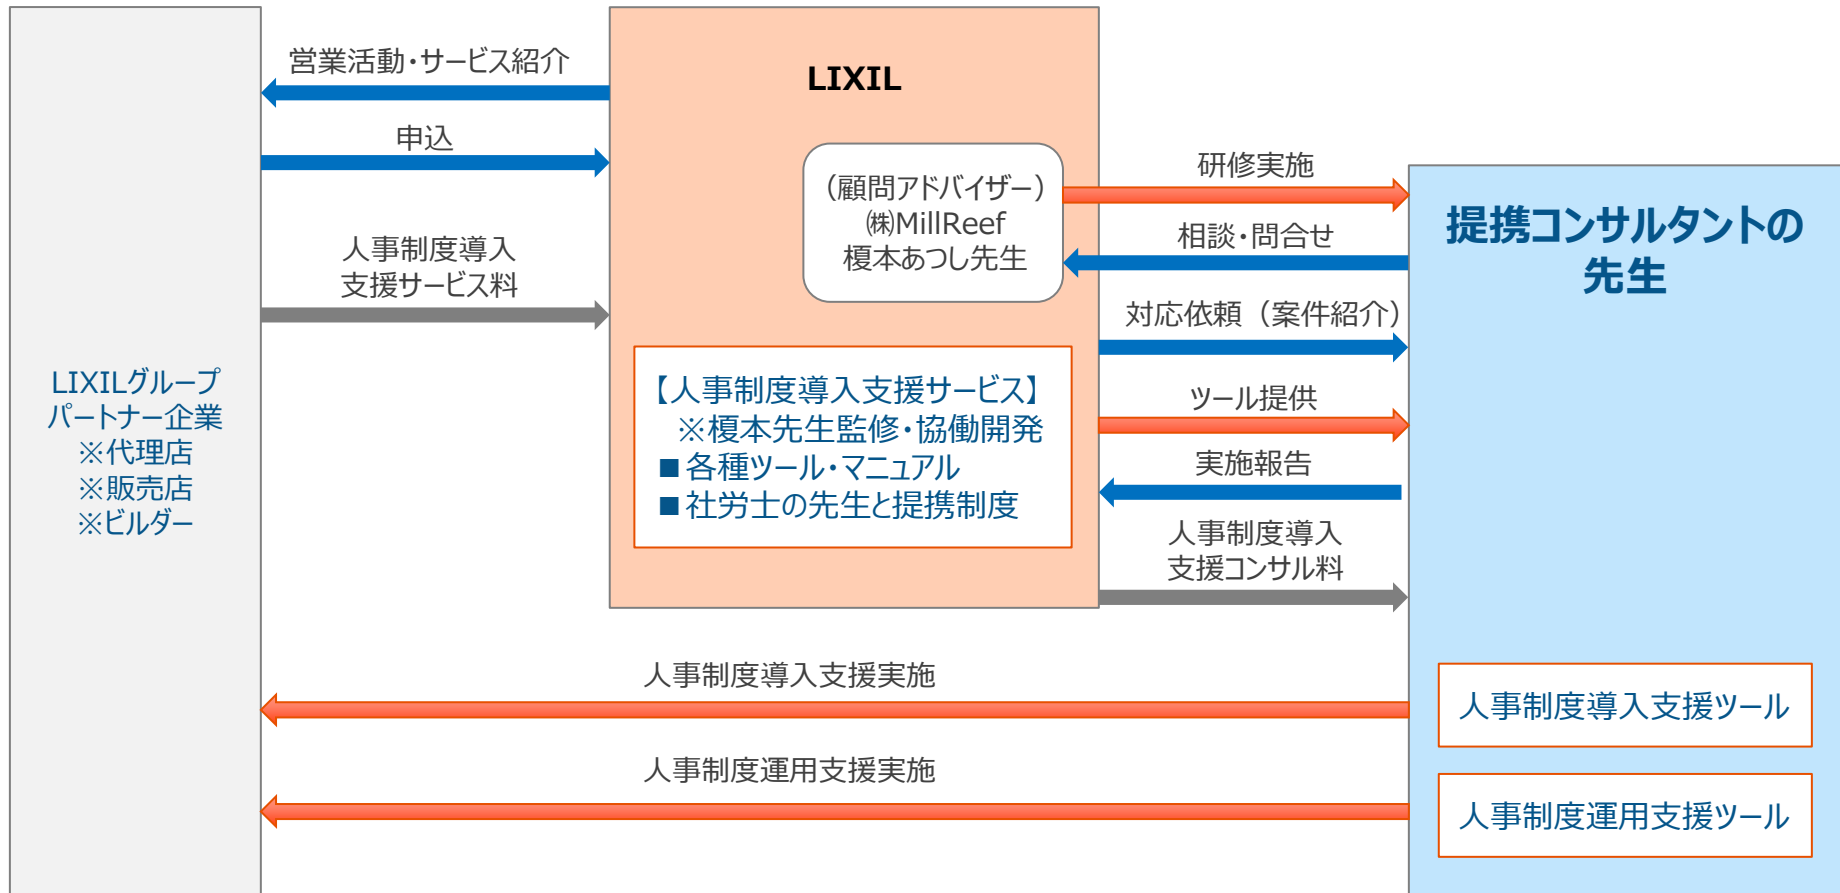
LIXILグループ
パートナー企業
※代理店
※販売店
※ビルダー

営業活動・サービス紹介

申込

人事制度導入
支援サービス料

LIXIL

（顧問アドバイザー）
㈱MillReef
榎本あつし先生

【人事制度導入支援サービス】
※榎本先生監修・協働開発
■各種ツール・マニュアル
■社労士の先生と提携制度

研修実施

相談・問合せ

対応依頼（案件紹介）

ツール提供

実施報告

人事制度導入
支援コンサル料

提携コンサルタントの
先生

人事制度導入支援実施

人事制度運用支援実施

人事制度導入支援ツール

人事制度運用支援ツール